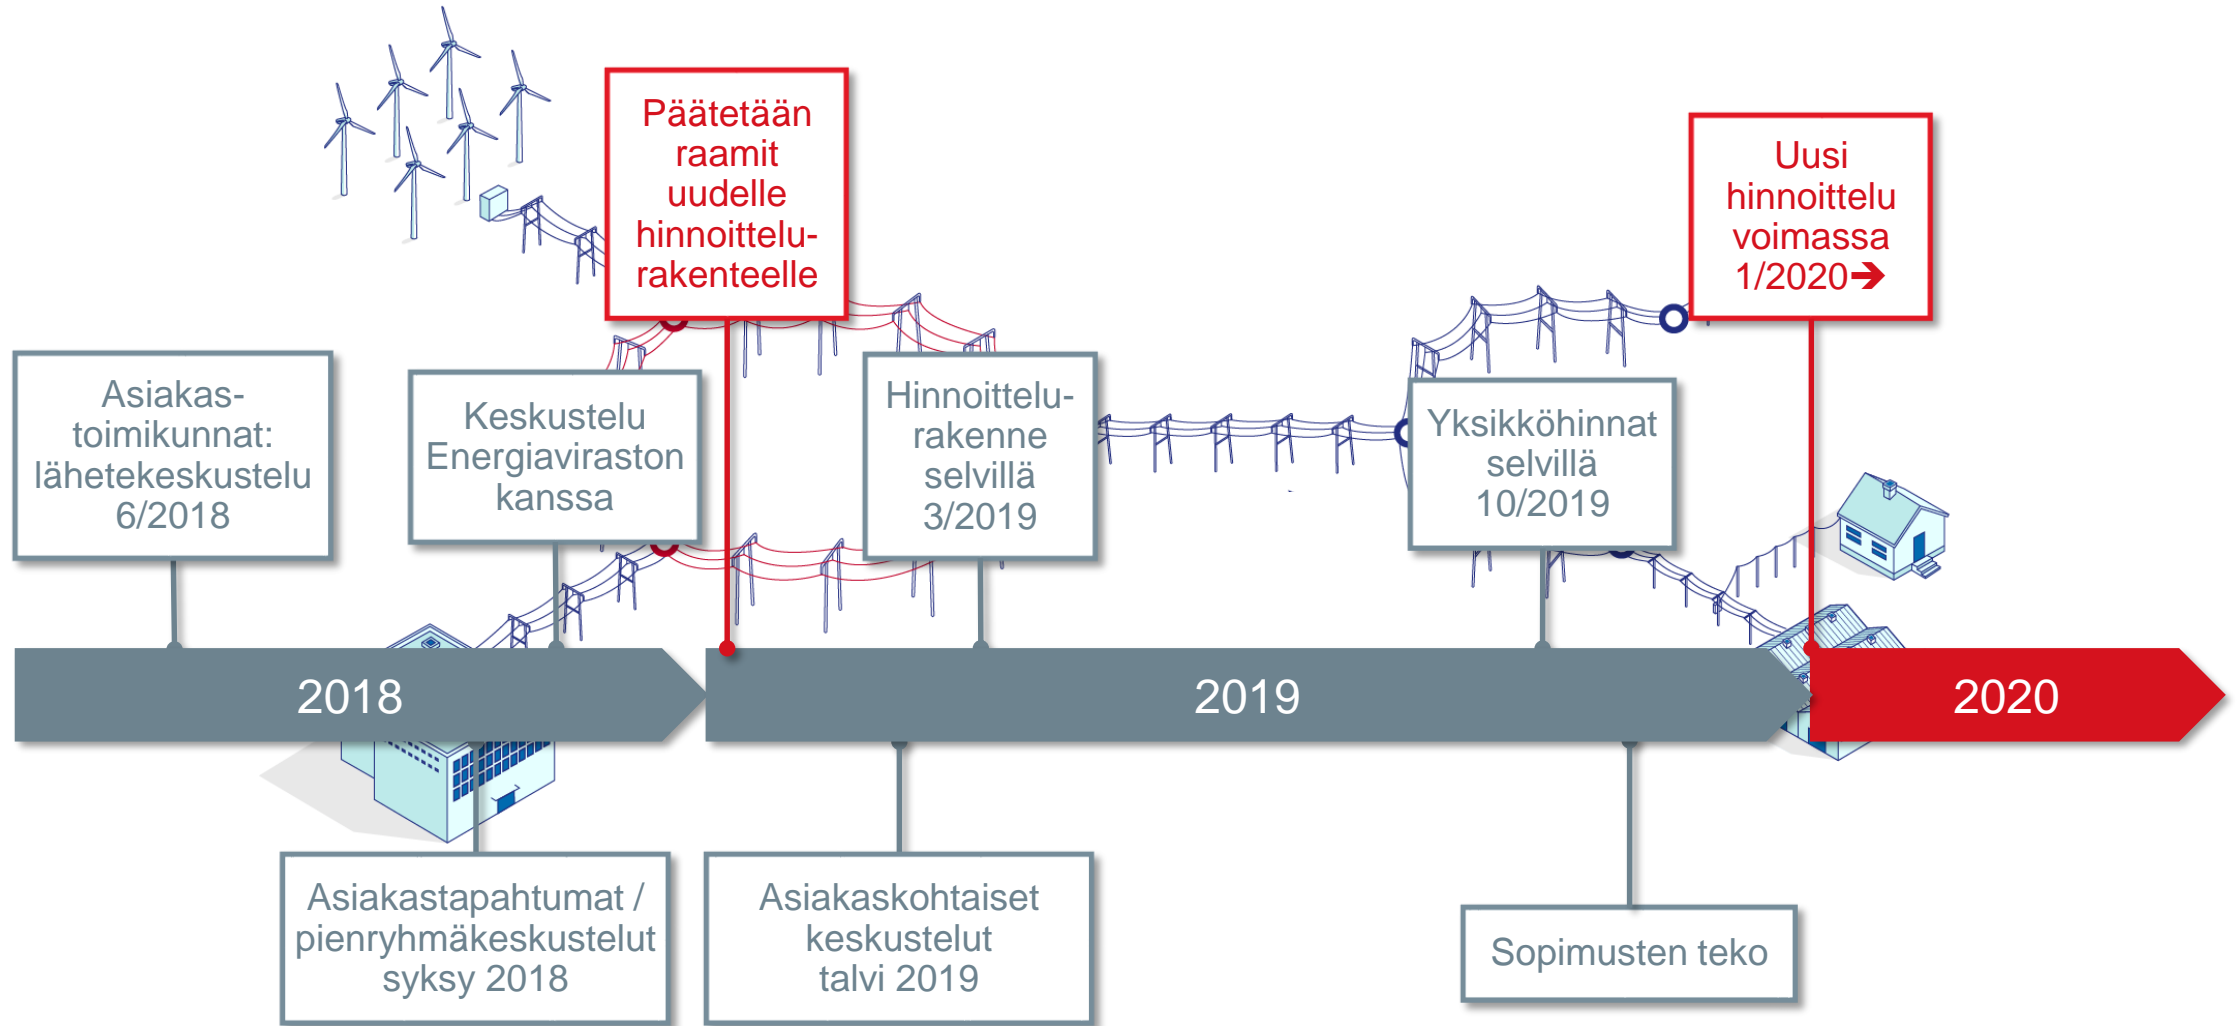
Päätetään raamit uudelle hinnoittelurakenteelle

Uusi hinnoittelu voimassa 1/2020➔

Asiakastoimikunnat: lähetekeskustelu 6/2018

Keskustelu Energiaviraston kanssa

Hinnoittelurakenne selvillä 3/2019

Yksikköhinnat selvillä 10/2019

2018

2019

2020

Asiakastapahtumat / pienryhmäkeskustelut syksy 2018

Asiakaskohtaiset keskustelut talvi 2019

Sopimusten teko